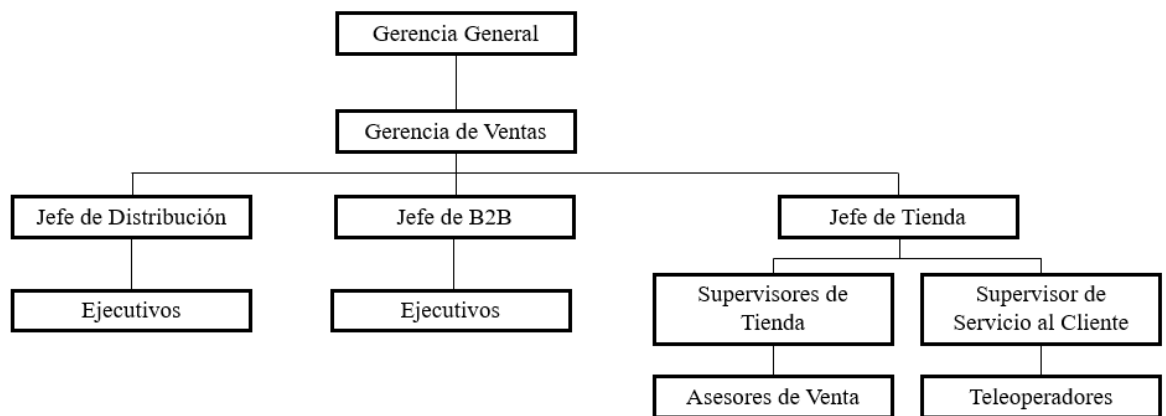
Gerencia General

Gerencia de Ventas

Jefe de Distribución

Jefe de B2B

Jefe de Tienda

Ejecutivos

Ejecutivos

Supervisores de Tienda

Supervisor de Servicio al Cliente

Asesores de Venta

Teleoperadores